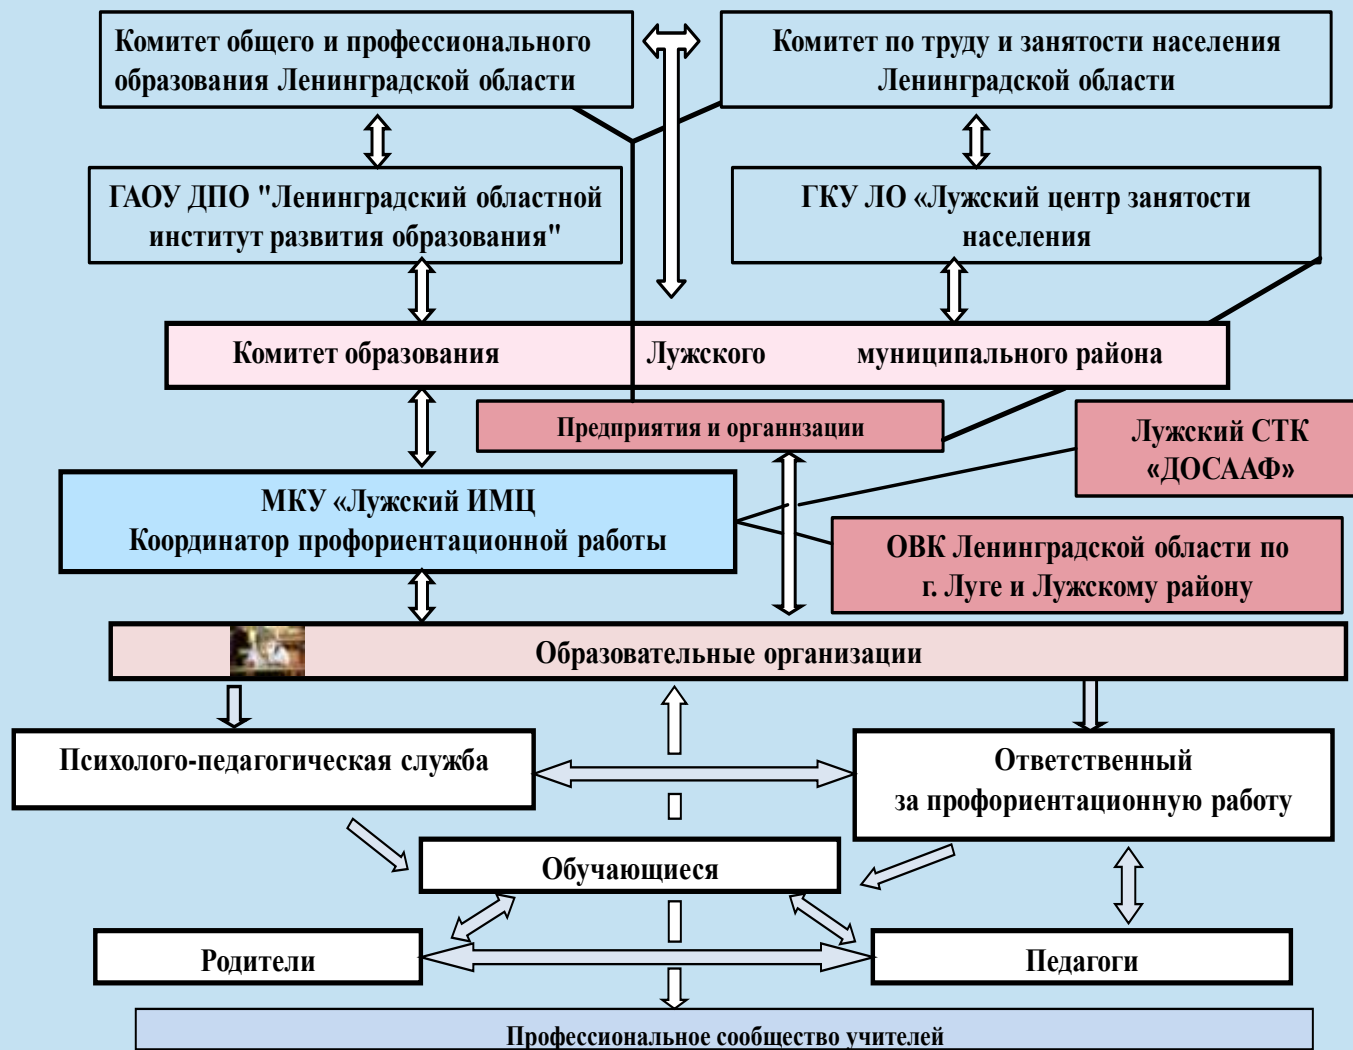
Комитет общего и профессионального образования Ленинградской области

Комитет по труду и занятости населения Ленинградской области

ГАОУ ДПО "Ленинградский областной институт развития образования"

ГКУ ЛО «Лужский центр занятости населения

Комитет образования Лужского муниципального района

Предприятия и органнзации

Лужский СТК «ДОСААФ»

МКУ «Лужский ИМЦ
Координатор профориентационной работы

ОВК Ленинградской области по г. Луге и Лужскому району

Образовательные организации

Психолого-педагогическая служба

Ответственный за профориентационную работу

Обучающиеся

Родители

Педагоги

Профессиональное сообщество учителей